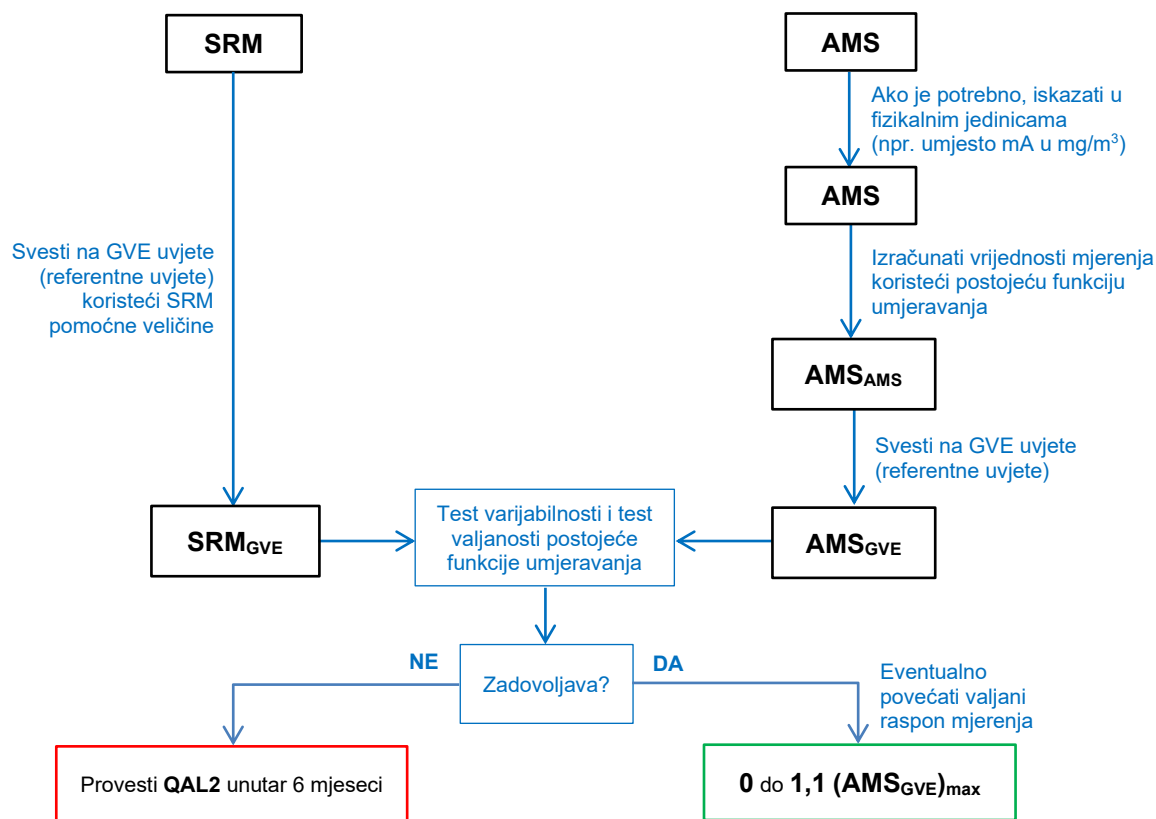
SRM

AMS

Ako je potrebno, iskazati u fizikalnim jedinicama (npr. umjesto mA u mg/m$^3$)

AMS

Svesti na GVE uvjete (referentne uvjete) koristeći SRM pomoćne veličine

Izračunati vrijednosti mjerenja koristeći postojeću funkciju umjeravanja

AMS$_{AMS}$

Svesti na GVE uvjete (referentne uvjete)

SRM$_{GVE}$

Test varijabilnosti i test valjanosti postojeće funkcije umjeravanja

AMS$_{GVE}$

NE

Zadovoljava?

DA

Eventualno povećati valjani raspon mjerenja

Provesti QAL2 unutar 6 mjeseci

0 do 1,1 (AMS$_{GVE}$)$_{max}$